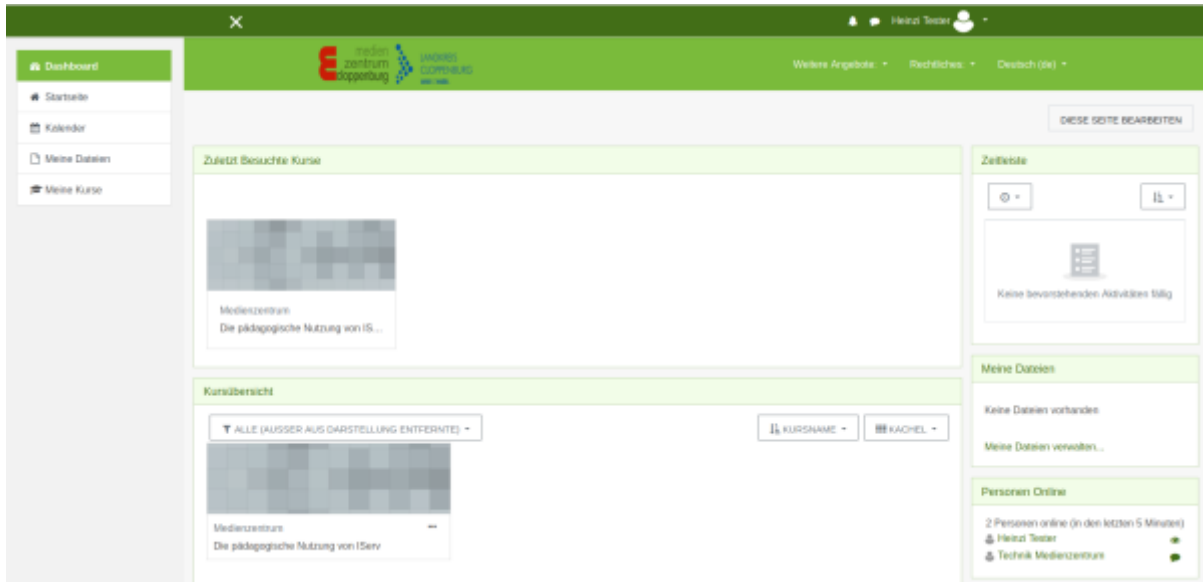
Heinz Tester

Dashboard
Startseite
Kalender
Meine Dateien
Meine Kurse

medien zentrum cloppenburg
LANDKREIS CLOPPENBURG

Weitere Angebote: ▾ Rechtliches: ▾ Deutsch (de) ▾

DIESE SEITE BEARBEITEN

Zuletzt Besuchte Kurse

Medienzentrum
Die pädagogische Nutzung von IS...

Kursübersicht

ALLE (AUSSER AUS DARSTELLUNG ENTFERNTE) ▾
KURSNAME ▾
KACHEL ▾

Medienzentrum
Die pädagogische Nutzung von IServ

Zeitleiste

Keine bevorstehenden Aktivitäten fällig

Meine Dateien

Keine Dateien vorhanden

Meine Dateien verwalten...

Personen Online

2 Personen online (in den letzten 5 Minuten)
Heinz Tester
Technik Medienzentrum